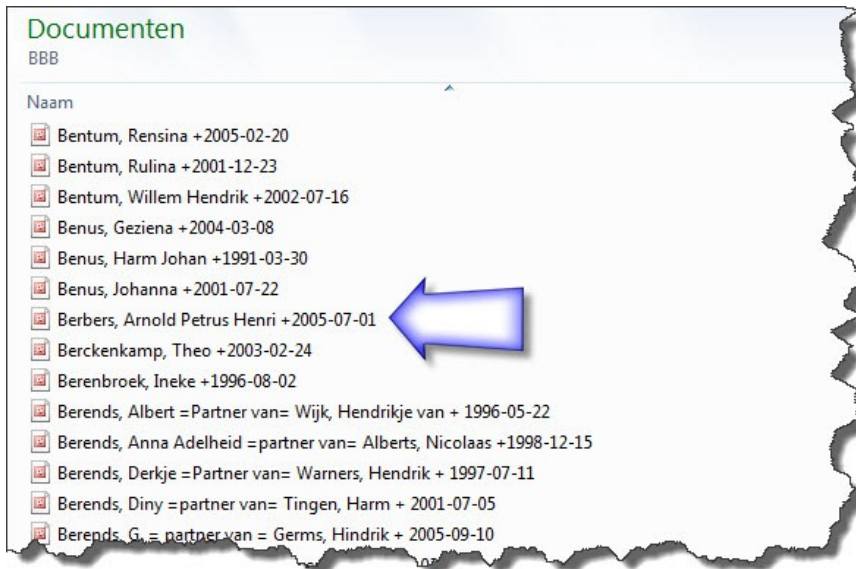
Documenten
BBB

Naam

Bentum, Rensina +2005-02-20
Bentum, Rulina +2001-12-23
Bentum, Willem Hendrik +2002-07-16
Benus, Geziena +2004-03-08
Benus, Harm Johan +1991-03-30
Benus, Johanna +2001-07-22
Berbers, Arnold Petrus Henri +2005-07-01
Berckenkamp, Theo +2003-02-24
Berenbroek, Ineke +1996-08-02
Berends, Albert =Partner van= Wijk, Hendrikje van + 1996-05-22
Berends, Anna Adelheid =partner van= Alberts, Nicolaas +1998-12-15
Berends, Derkje =Partner van= Warners, Hendrik + 1997-07-11
Berends, Diny =partner van= Tingen, Harm + 2001-07-05
Berends, G. = partner van = Germs, Hindrik + 2005-09-10